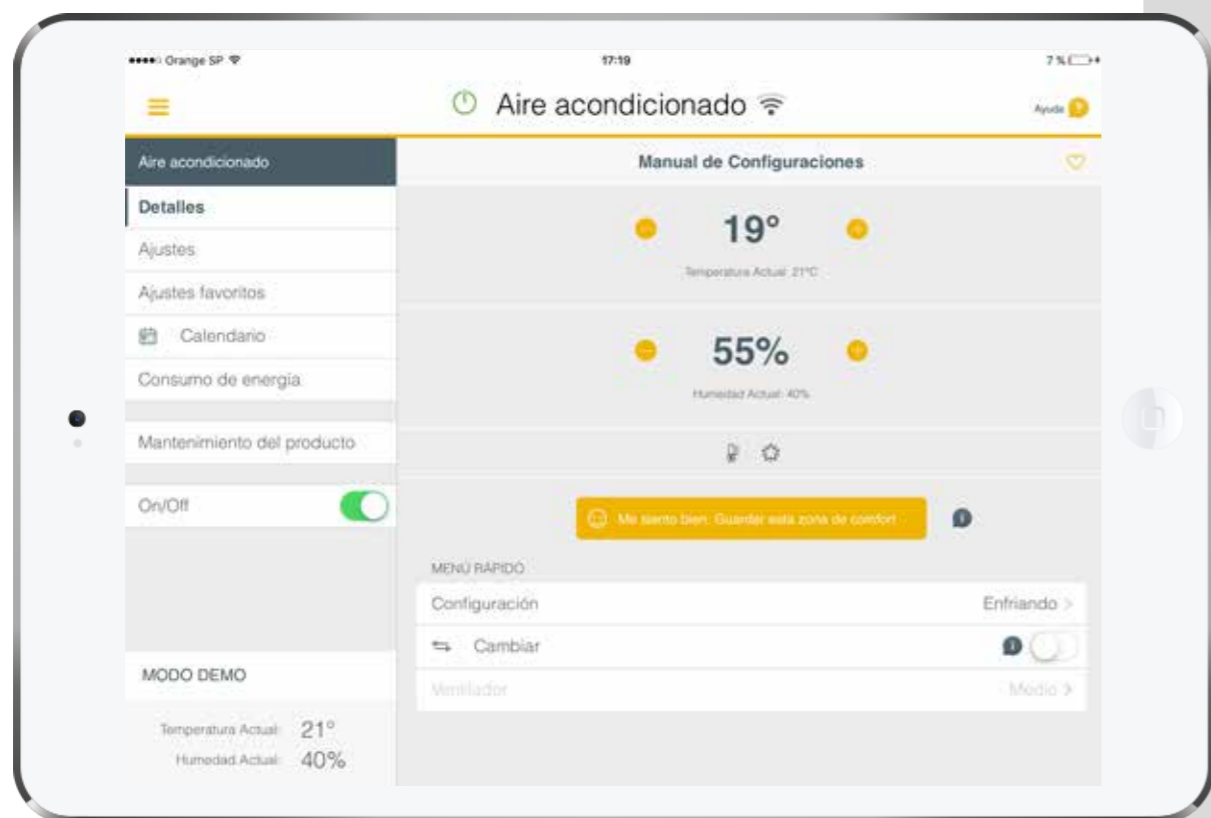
••••○ Orange SP 17:19 7 %

Aire acondicionado

Ayuda

Aire acondicionado

Detalles

Ajustes

Ajustes favoritos

Calendario

Consumo de energia

Mantenimiento del producto

On/Off

MODO DEMO

Temperatura Actual: 21°

Humedad Actual: 40%

Manual de Configuraciones

19°

Temperatura Actual: 21°C

55%

Humedad Actual: 40%

Me siento bien. Guardar esta zona de confort

MENÚ RÁPIDO

Configuración Enfriando >

Cambiar

Ventilador Medio >